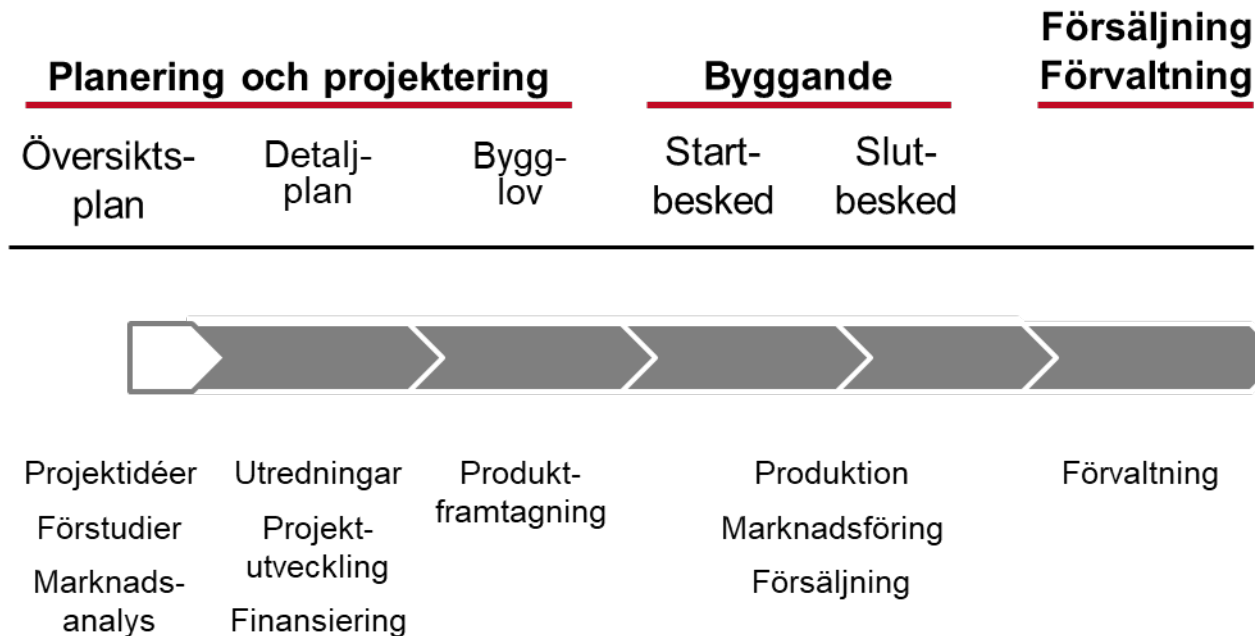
Planering och projektering

Byggande

Försäljning
Förvaltning

Översikts-plan

Detalj-plan

Bygg-lov

Start-besked

Slut-besked

Projektidéer
Förstudier
Marknads-analys

Utredningar
Projekt-utveckling
Finansiering

Produkt-framtagning

Produktion
Marknadsföring
Försäljning

Förvaltning